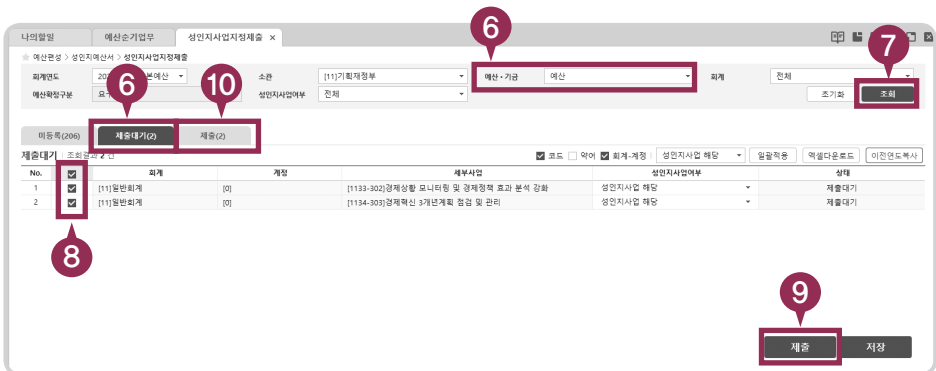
나의할일 | 예산순기업무 | 성인지사업지정제출 ×

예산편성 > 성인지예산서 > 성인지사업지정제출

회계연도 20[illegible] 본예산
예산확정구분 요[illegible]

소관 [11]기획재정부
성인지사업여부 전체

6

예산·기금 예산

회계 전체

7

조기화 조회

6

10

미등록(206) 제출대기(2) 제출(2)

제출대기 조회결과 2 건

코드 약어 회계-계정 성인지사업 해당 일괄적용 엑셀다운로드 이전연도복사

| No. | | 회계 | 계정 | 세부사업 | 성인지사업여부 | 상태 |
|---|---|---|---|---|---|---|
| 1 | ☑ | [11]일반회계 | [0] | [1133-302]경제상황 모니터링 및 경제정책 효과 분석 강화 | 성인지사업 해당 | 제출대기 |
| 2 | ☑ | [11]일반회계 | [0] | [1134-303]경제혁신 3개년계획 점검 및 관리 | 성인지사업 해당 | 제출대기 |

8

9

제출 저장